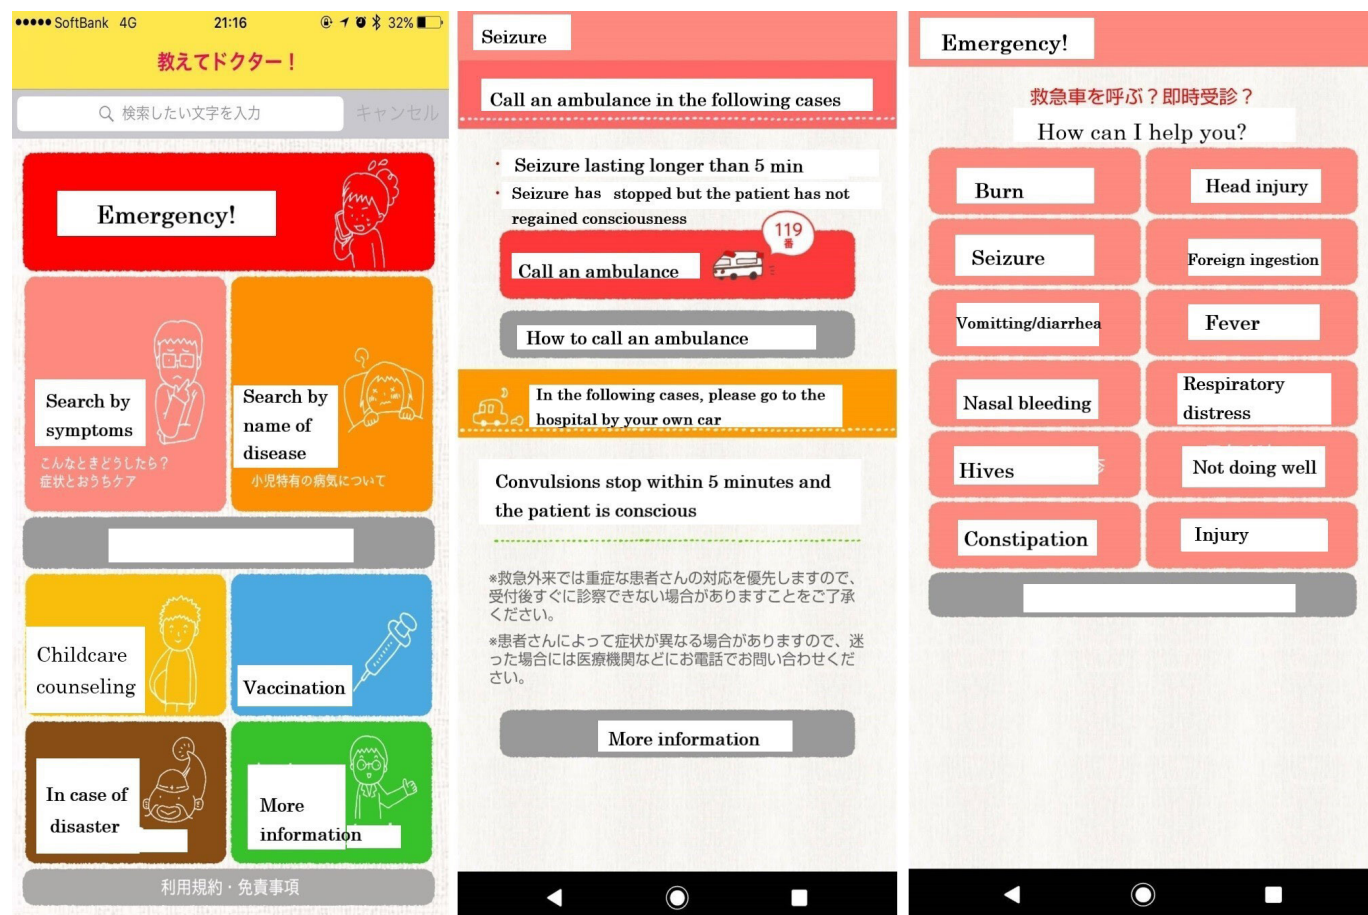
●●●●● SoftBank 4G 21:16 32%

教えてドクター！

検索したい文字を入力 キャンセル

Emergency!

Search by symptoms

こんなときどうしたら？
症状とおうちケア

Search by name of disease

小児特有の病気について

Childcare counseling

Vaccination

In case of disaster

More information

利用規約・免責事項

Seizure

Call an ambulance in the following cases

・ Seizure lasting longer than 5 min
・ Seizure has stopped but the patient has not regained consciousness

119番

Call an ambulance

How to call an ambulance

In the following cases, please go to the hospital by your own car

Convulsions stop within 5 minutes and the patient is conscious

*救急外来では重症な患者さんの対応を優先しますので、受付後すぐに診察できない場合がありますことをご了承ください。

*患者さんによって症状が異なる場合がありますので、迷った場合には医療機関などにお電話でお問い合わせください。

More information

Emergency!

救急車を呼ぶ？即時受診？

How can I help you?

Burn

Head injury

Seizure

Foreign ingestion

Vomitting/diarrhea

Fever

Nasal bleeding

Respiratory distress

Hives

Not doing well

Constipation

Injury